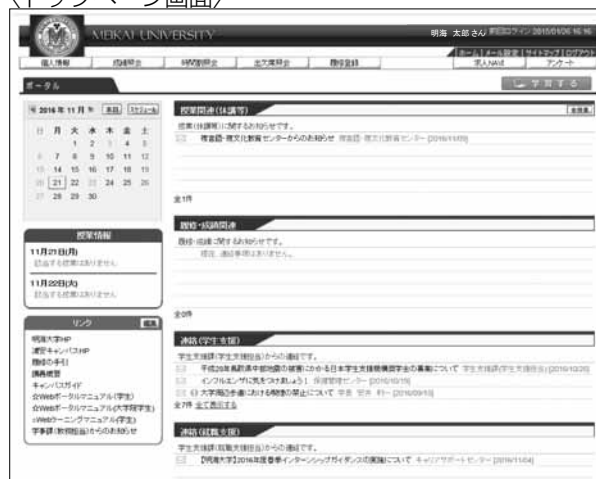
〈トップページ画面〉

MEIKAI UNIVERSITY

明海 太郎 さん 前回ログイン 2015/01/06 16:16

ホーム | メール設定 | サイトマップ | ログアウト

個人情報 | 成績照会 | 時間割照会 | 出欠席照会 | 履修登録 | 求人NAVI | アンケート

ポータル

学習する

2016年 11月 本日 スケジュール

| 日 | 月 | 火 | 水 | 木 | 金 | 土 |
|---|---|---|---|---|---|---|
| | | 1 | 2 | 3 | 4 | 5 |
| 6 | 7 | 8 | 9 | 10 | 11 | 12 |
| 13 | 14 | 15 | 16 | 17 | 18 | 19 |
| 20 | 21 | 22 | 23 | 24 | 25 | 26 |
| 27 | 28 | 29 | 30 | | | |

授業情報

11月21日(月)
該当する授業はありません

11月22日(火)
該当する授業はありません

リンク

明海大学HP
浦安キャンパスHP
履修の手引
講義概要
キャンパスガイド
学Webポータルマニュアル(学生)
学Webポータルマニュアル(大学院学生)
e-Webラーニングマニュアル(学生)
学事課(教務担当)からのお知らせ

授業関連(休講等)

授業(休講等)に関するお知らせです。

情報処理センターからのお知らせ 情報処理センター [2016/11/09]

全1件

履修・成績関連

履修・成績に関するお知らせです。

現在、通知事項はありません。

全0件

連絡(学生支援)

学生支援課(学生支援担当)からの連絡です。

平成28年鳥取県中部地震の被害にかかる日本学生支援機構奨学金の募集について 学生支援課(学生支援担当) [2016/10/28]

インフルエンザに気をつけましょう! 保健管理センター [2016/10/19]

大学周辺参道における喫煙の禁止について 学長 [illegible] [2016/09/15]

全7件 全て表示する

連絡(就職支援)

学生支援課(就職支援担当)からの連絡です。

【明海大学】2016年度冬季インターンシップガイダンスの開催について キャリアサポートセンター [2016/11/04]